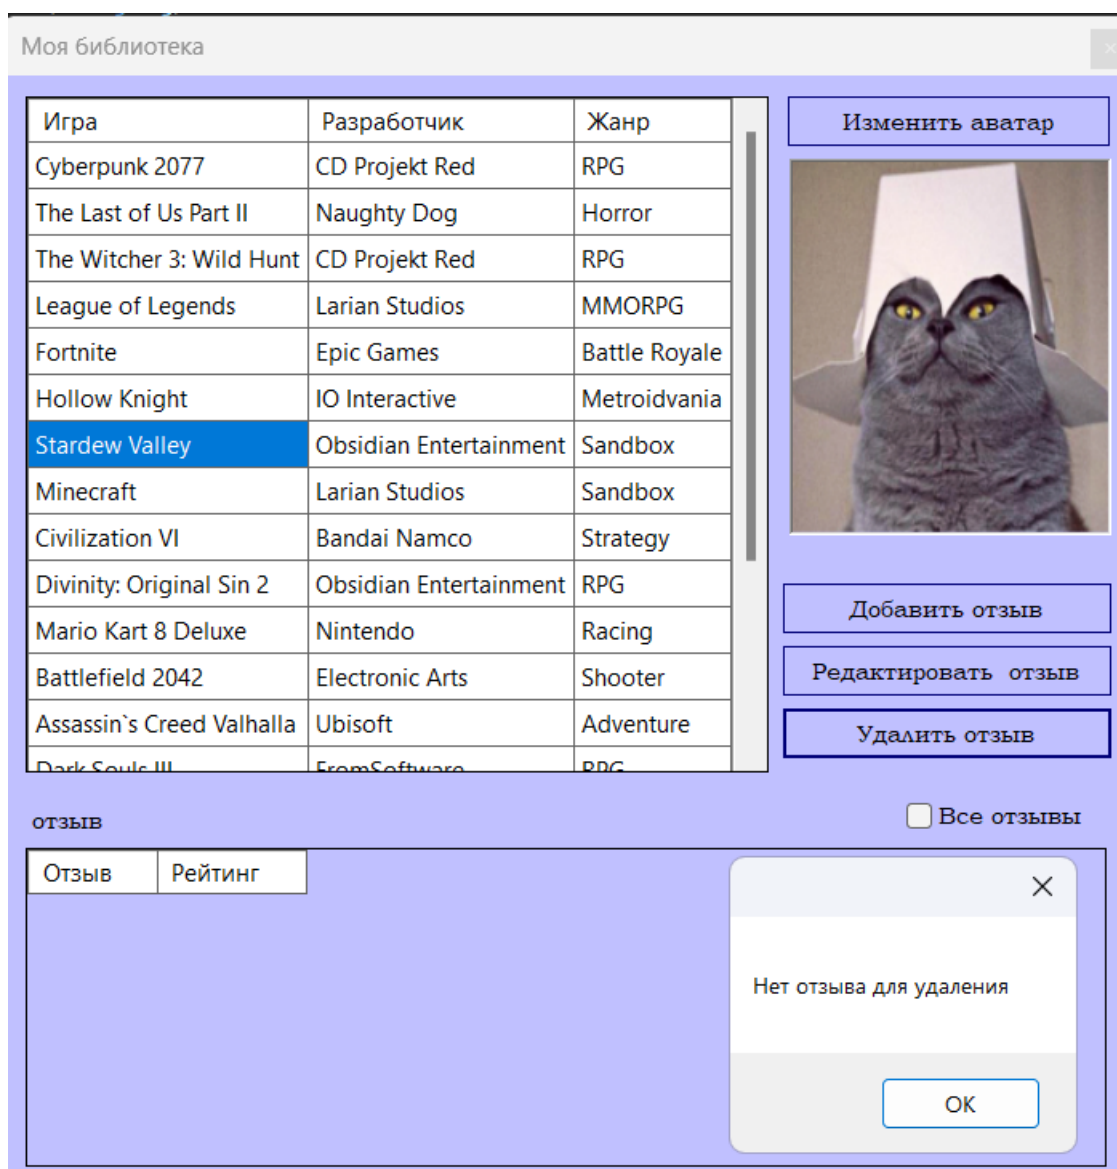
Моя библиотека

| Игра | Разработчик | Жанр |
|---|---|---|
| Cyberpunk 2077 | CD Projekt Red | RPG |
| The Last of Us Part II | Naughty Dog | Horror |
| The Witcher 3: Wild Hunt | CD Projekt Red | RPG |
| League of Legends | Larian Studios | MMORPG |
| Fortnite | Epic Games | Battle Royale |
| Hollow Knight | IO Interactive | Metroidvania |
| Stardew Valley | Obsidian Entertainment | Sandbox |
| Minecraft | Larian Studios | Sandbox |
| Civilization VI | Bandai Namco | Strategy |
| Divinity: Original Sin 2 | Obsidian Entertainment | RPG |
| Mario Kart 8 Deluxe | Nintendo | Racing |
| Battlefield 2042 | Electronic Arts | Shooter |
| Assassin`s Creed Valhalla | Ubisoft | Adventure |
| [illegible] | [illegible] | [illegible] |

Изменить аватар

Добавить отзыв

Редактировать отзыв

Удалить отзыв

отзыв

Все отзывы

| Отзыв | Рейтинг |
|---|---|

Нет отзыва для удаления

OK